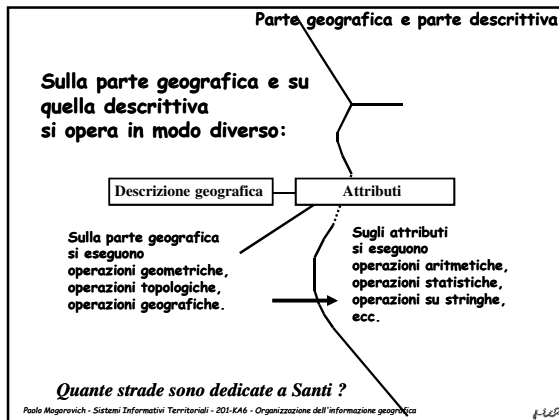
Parte geografica e parte descrittiva

Sulla parte geografica e su quella descrittiva si opera in modo diverso:

Descrizione geografica

Attributi

Sulla parte geografica si eseguono operazioni geometriche, operazioni topologiche, operazioni geografiche.

Sugli attributi si eseguono operazioni aritmetiche, operazioni statistiche, operazioni su stringhe, ecc.

Quante strade sono dedicate a Santi ?

Paolo Mogorovich - Sistemi Informativi Territoriali - 201-KA6 - Organizzazione dell'informazione geografica